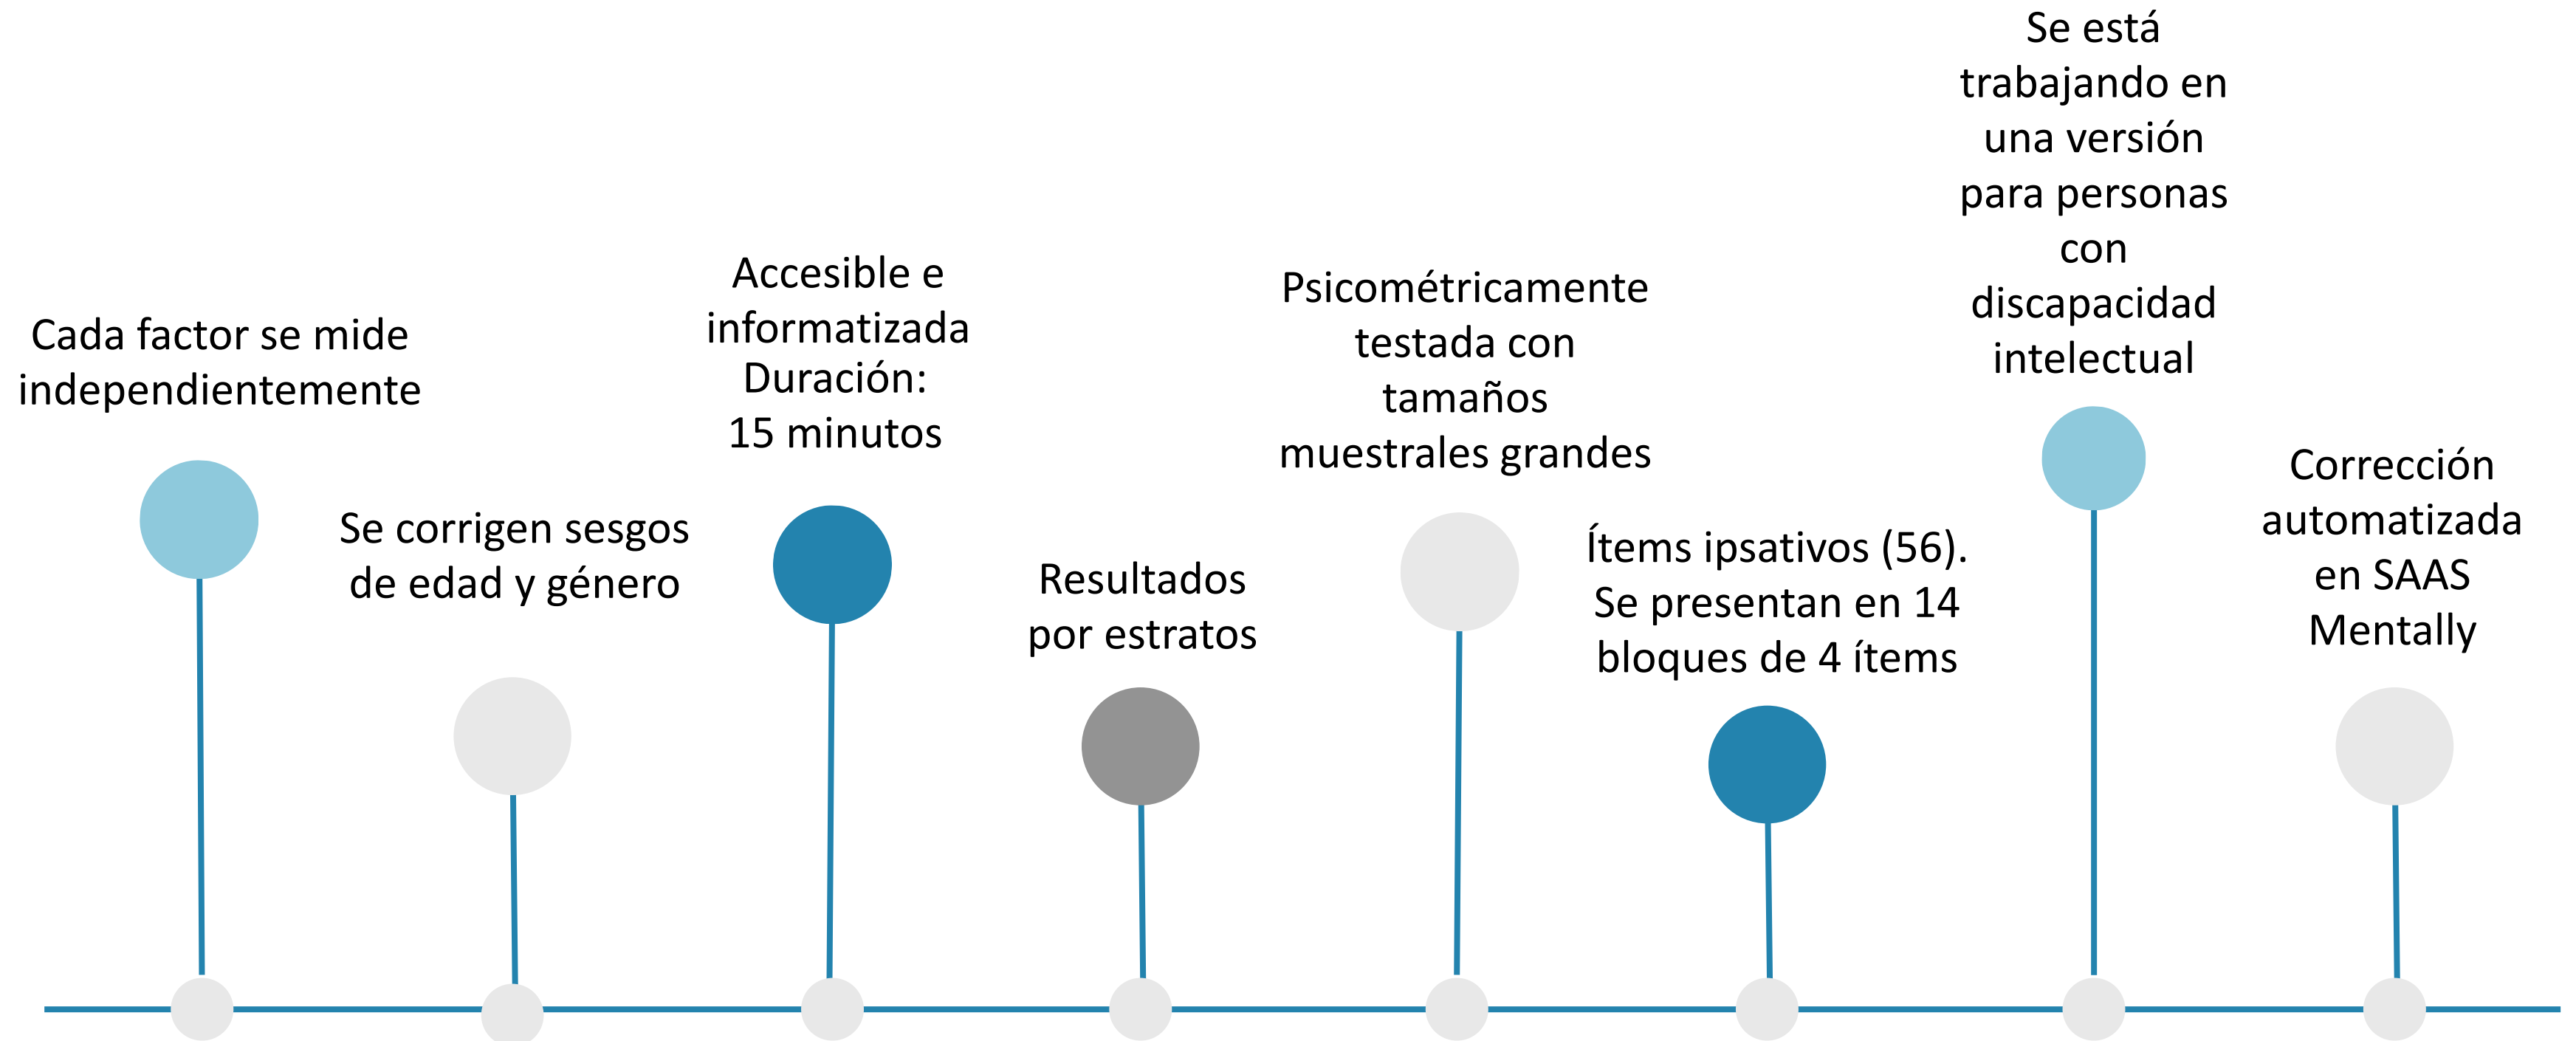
Cada factor se mide independientemente

Se corrigen sesgos de edad y género

Accesible e informatizada
Duración:
15 minutos

Resultados por estratos

Psicométricamente testada con tamaños muestrales grandes

Ítems ipsativos (56). Se presentan en 14 bloques de 4 ítems

Se está trabajando en una versión para personas con discapacidad intelectual

Corrección automatizada en SAAS Mentally